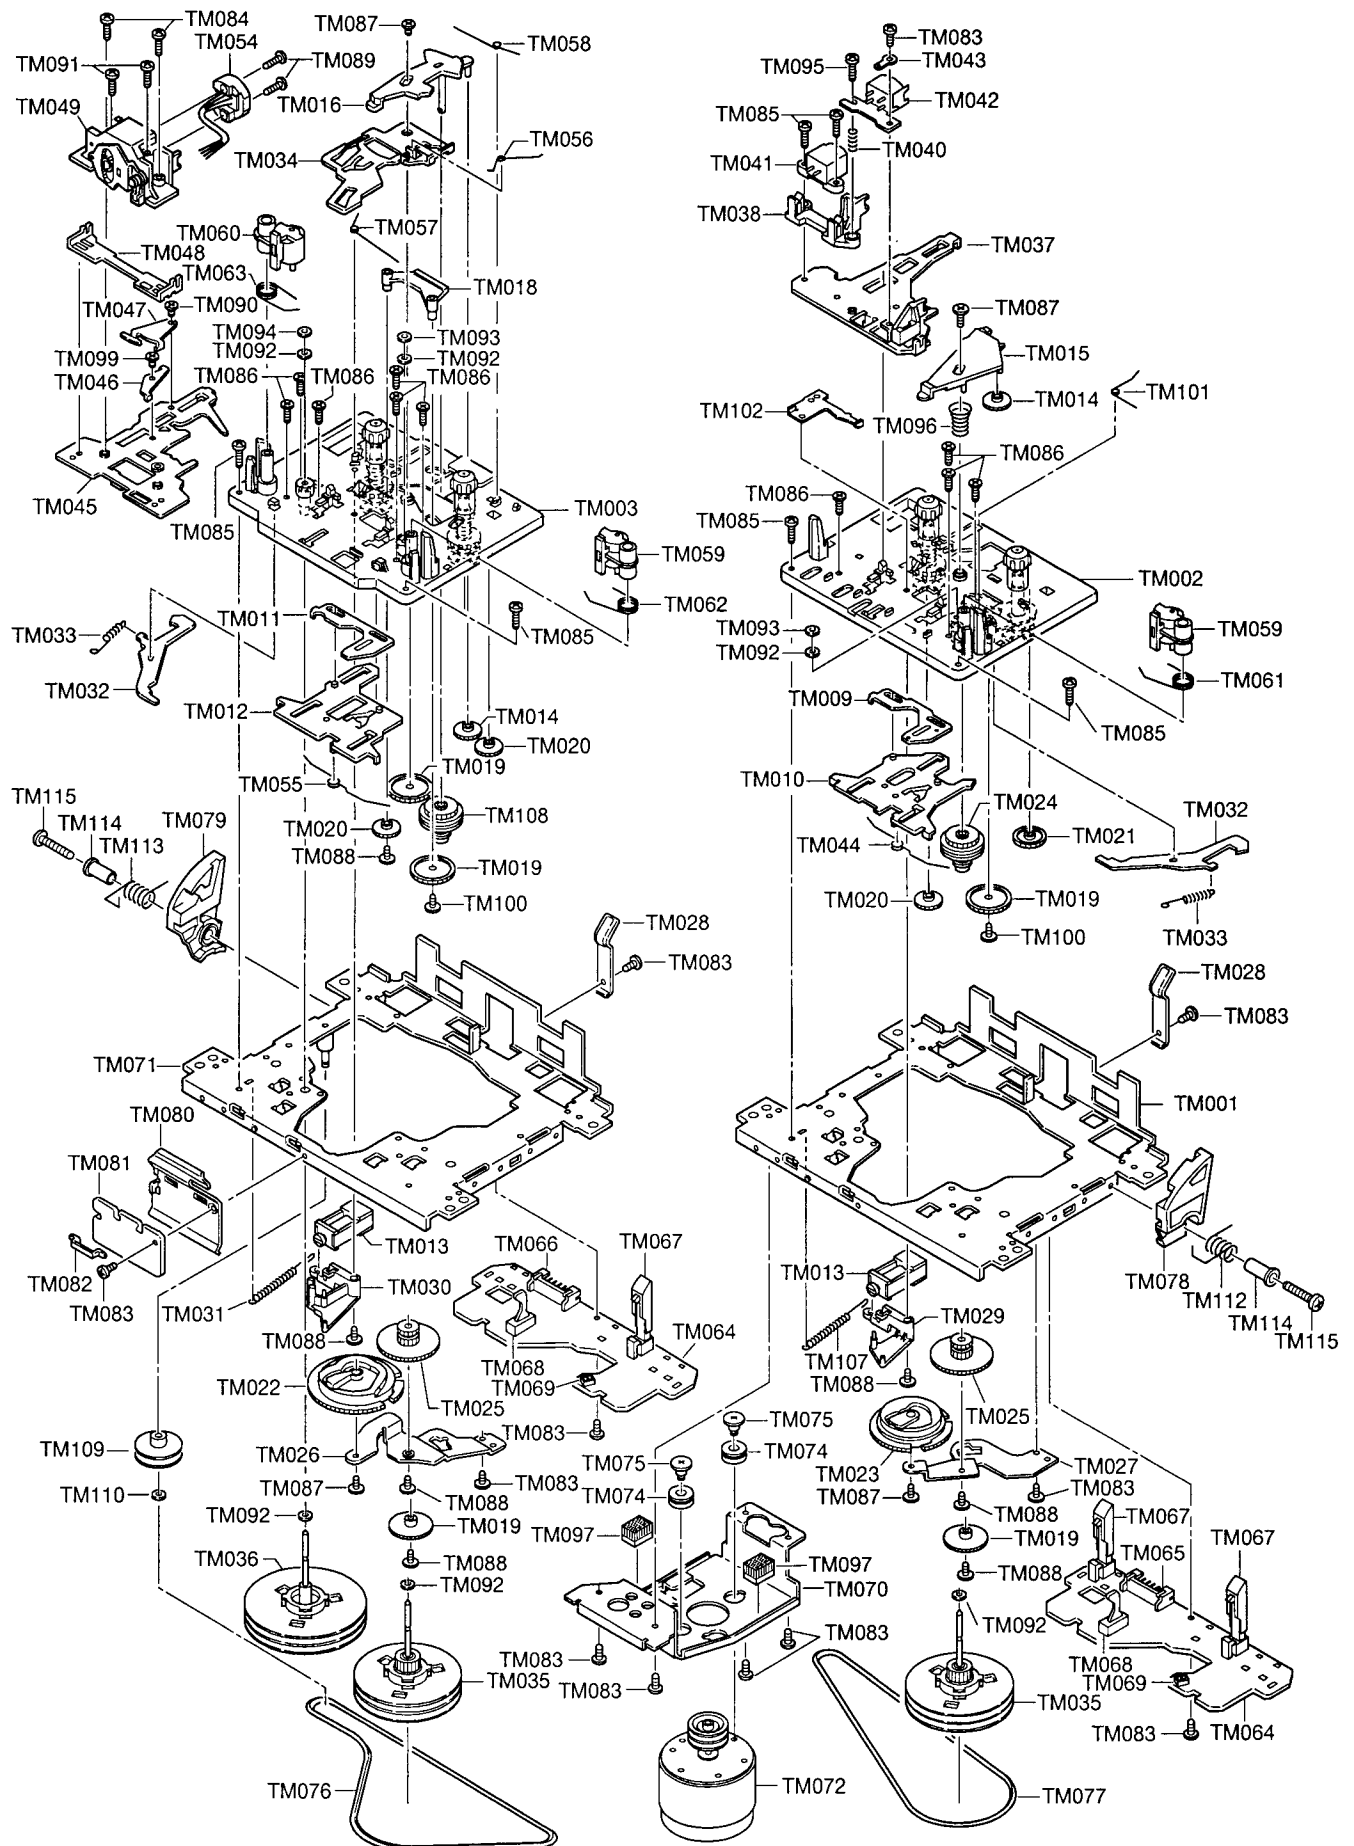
TM084
TM087
TM058
TM083
TM091
TM054
TM089
TM095
TM043
TM049
TM016
TM042
TM085
TM056
TM034
TM040
TM041
TM038
TM060
TM057
TM037
TM048
TM063
TM018
TM087
TM047
TM090
TM093
TM094
TM015
TM092
TM092
TM099
TM086
TM086
TM086
TM046
TM014
TM101
TM102
TM096
TM086
TM045
TM085
TM003
TM086
TM085
TM059
TM002
TM062
TM011
TM085
TM033
TM093
TM059
TM092
TM061
TM032
TM009
TM085
TM012
TM014
TM020
TM010
TM055
TM019
TM024
TM032
TM115
TM079
TM108
TM021
TM114
TM020
TM044
TM113
TM088
TM019
TM020
TM019
TM100
TM033
TM100
TM028
TM083
TM028
TM083
TM071
TM001
TM080
TM081
TM013
TM066
TM067
TM078
TM082
TM112
TM083
TM030
TM013
TM114
TM031
TM064
TM029
TM115
TM088
TM068
TM107
TM069
TM088
TM022
TM025
TM025
TM075
TM083
TM109
TM026
TM074
TM023
TM027
TM083
TM075
TM087
TM087
TM083
TM110
TM088
TM074
TM088
TM067
TM092
TM019
TM097
TM097
TM019
TM065
TM067
TM036
TM088
TM070
TM088
TM092
TM092
TM083
TM083
TM068
TM035
TM069
TM083
TM035
TM083
TM064
TM076
TM072
TM077